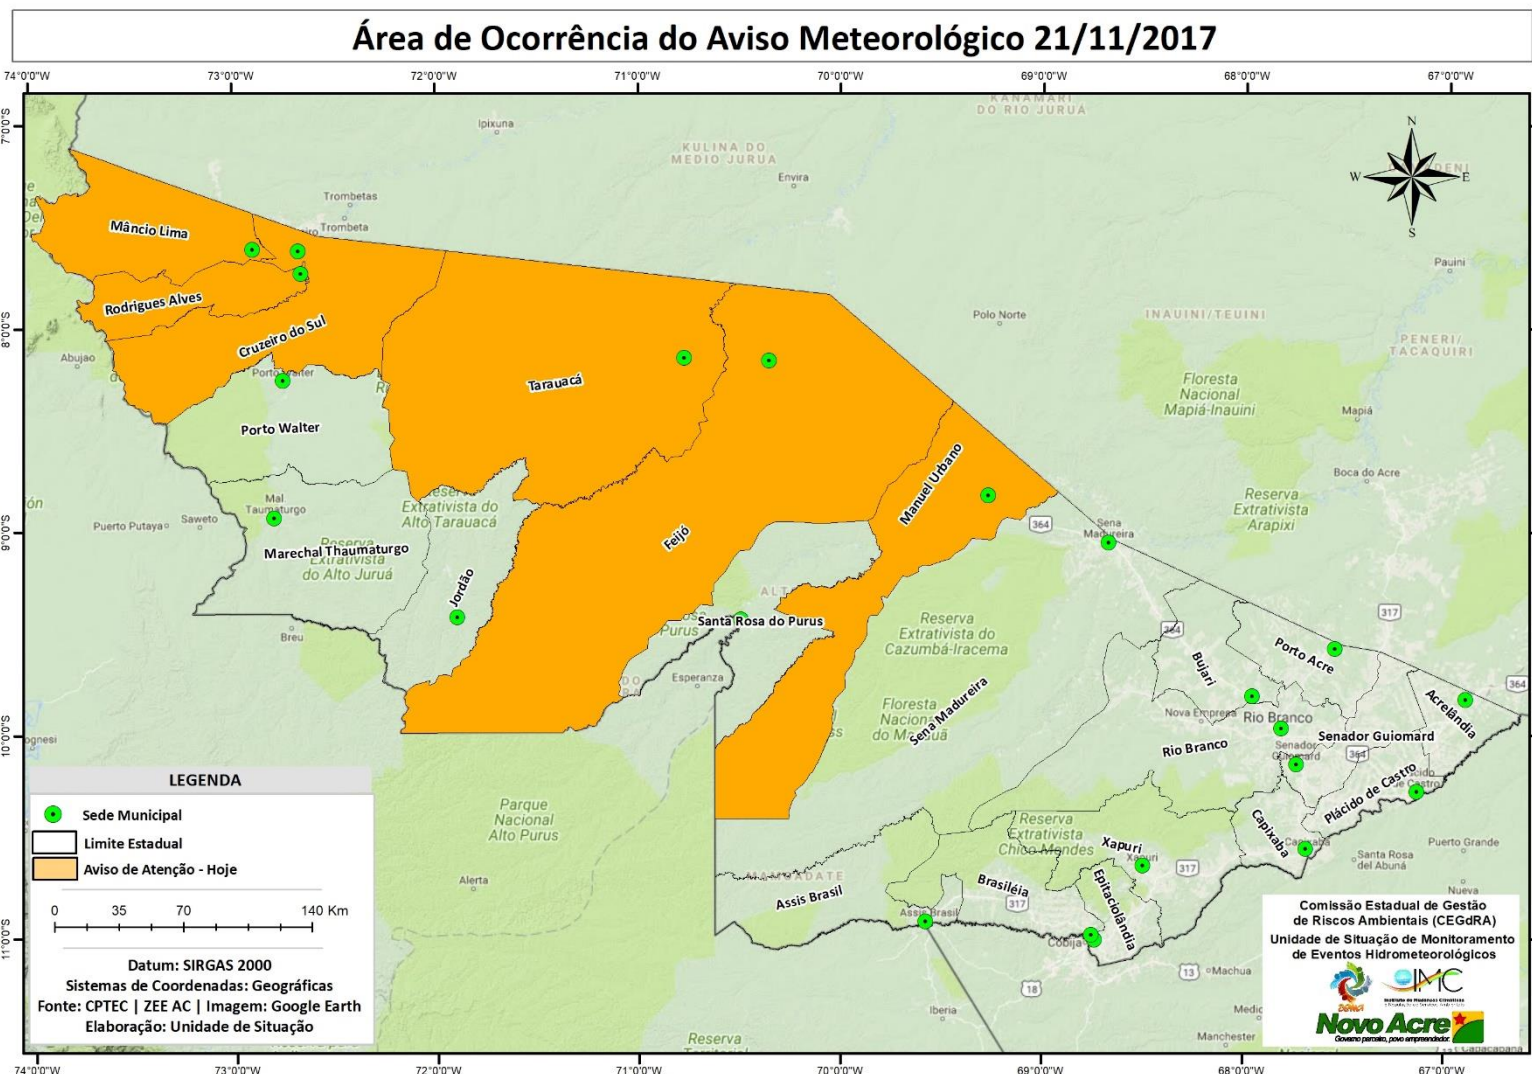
Área de Ocorrência do Aviso Meteorológico 21/11/2017

74°0'0"W 73°0'0"W 72°0'0"W 71°0'0"W 70°0'0"W 69°0'0"W 68°0'0"W 67°0'0"W

7°0'0"S 8°0'0"S 9°0'0"S 10°0'0"S 11°0'0"S

N
W E
S

KANAMARI DO RIO JURUA
Ipixuna
KULINA DO MEDIO JURUA
Envira
Trombetas
Trombeta
Mâncio Lima
Rodrigues Alves
Cruzeiro do Sul
Abujao
Porto Walter
Porto Walter
Tarauacá
Polo Norte
INAUINI/TEUINI
PENERI/TACAQUIRI
Pauini
Floresta Nacional Mapiá-Inauini
Mapiá
Boca do Acre
Manuel Urbano
Reserva Extrativista Arapixi
Mal Taumaturgo
Puerto Putaya
Saweto
Marechal Thaumaturgo
Reserva Extrativista do Alto Tarauacá
Reserva Extrativista do Alto Juruá
Jordão
Feijó
Sena Madureira
364
Breu
Santa Rosa do Purus
Purus
Esperanza
Reserva Extrativista do Cazumbá-Iracema
Floresta Nacional do Macauã
Sena Madureira
317
364
Porto Acre
Bujari
Acrelândia
Nova Empresa
Rio Branco
Senador Guiomard
Rio Branco
Senador Guiomard
364
Plácido de Castro
Capixaba
Reserva Extrativista Chico Mendes
Xapuri
Xapuri
317
Epitaciolândia
Brasiléia
317
Assis Brasil
Assis Brasil
Cobija
Santa Rosa del Abuná
Puerto Grande
Nueva
13
Machuca
18
Iberia
Parque Nacional Alto Purus
Alerta
Reserva
Manchester

LEGENDA
Sede Municipal
Limite Estadual
Aviso de Atenção - Hoje
0 35 70 140 Km
Datum: SIRGAS 2000
Sistemas de Coordenadas: Geográficas
Fonte: CPTEC | ZEE AC | Imagem: Google Earth
Elaboração: Unidade de Situação

Comissão Estadual de Gestão de Riscos Ambientais (CEGdRA)
Unidade de Situação de Monitoramento de Eventos Hidrometeorológicos
IMC
Novo Acre
Governo parceiro, povo empreendedor